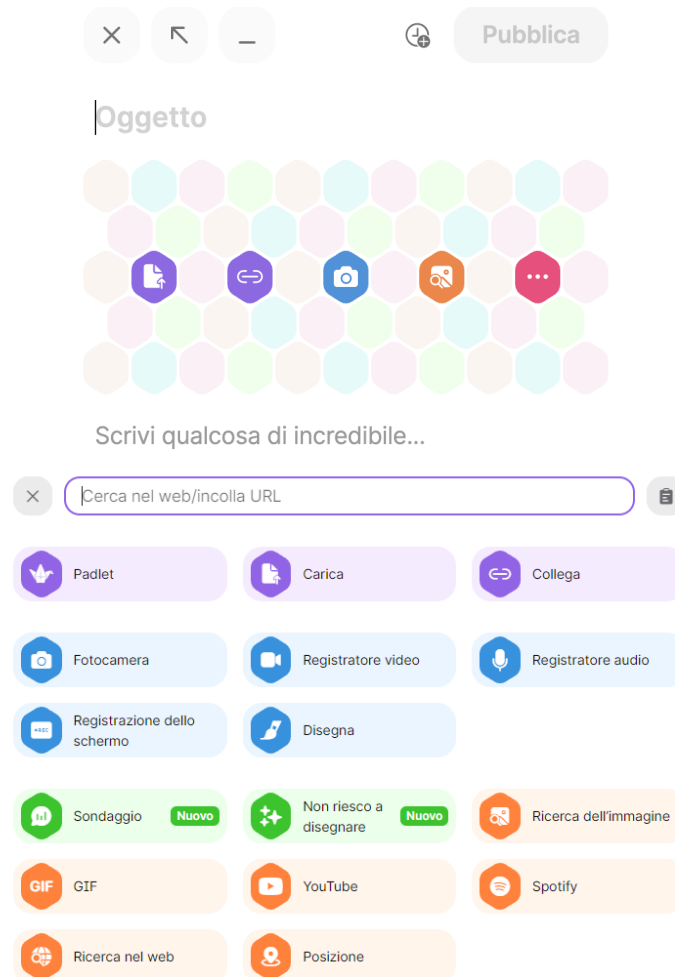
Pubblica

Oggetto

Scrivi qualcosa di incredibile...

Cerca nel web/incolla URL

Padlet
Carica
Collega

Fotocamera
Registratore video
Registratore audio

REC Registrazione dello schermo
Disegna

Sondaggio Nuovo
Non riesco a disegnare Nuovo
Ricerca dell'immagine

GIF GIF
YouTube
Spotify

Ricerca nel web
Posizione